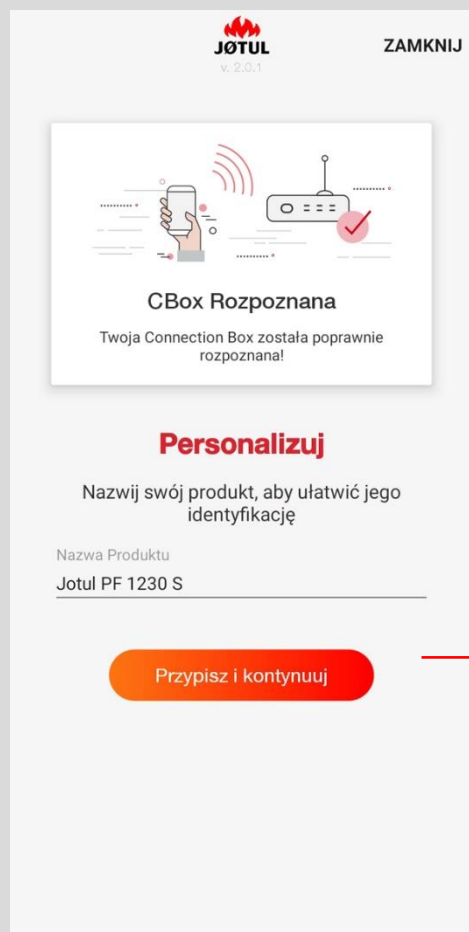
JØTUL
v. 2.0.1

ZAMKNIJ

CBox Rozpoznana

Twoja Connection Box została poprawnie rozpoznana!

Personalizuj

Nazwij swój produkt, aby ułatwić jego identyfikację

Nazwa Produktu

Jotul PF 1230 S

Przypisz i kontynuuj